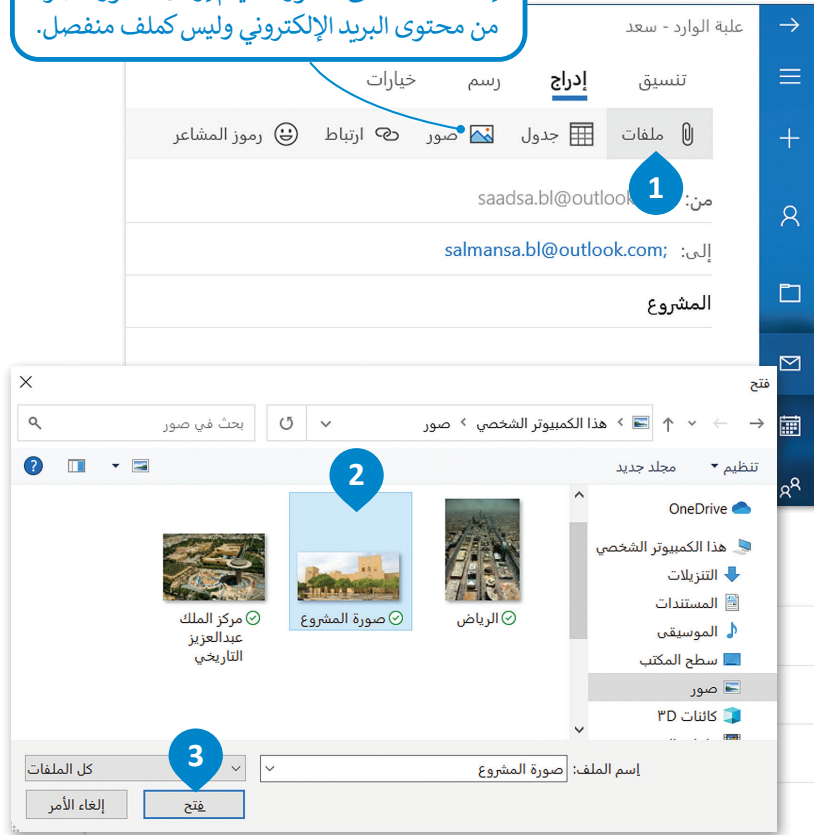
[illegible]
من محتوى البريد الإلكتروني وليس كملف منفصل.

علبة الوارد - سعد

تنسيق إدراج رسم خيارات

ملفات جدول صور ارتباط رموز المشاعر

1

من: saadsa.bl@outlook

إلى: salmansa.bl@outlook.com;

المشروع

فتح

هذا الكمبيوتر الشخصي › صور

بحث في صور

تنظيم ▾ مجلد جديد

2

OneDrive
هذا الكمبيوتر الشخصي
التنزيلات
المستندات
الموسيقى
سطح المكتب
صور
كائنات 3D

الرياض

صورة المشروع

مركز الملك عبدالعزيز التاريخي

3

إسم الملف: صورة المشروع

كل الملفات

فتح

إلغاء الأمر